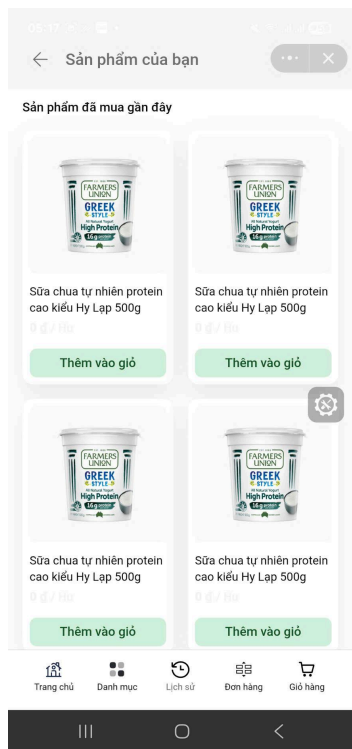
05:17

Sản phẩm của bạn

Sản phẩm đã mua gần đây

FARMERS UNION GREEK STYLE High Protein

Sữa chua tự nhiên protein cao kiểu Hy Lạp 500g

0 đ / Hũ

Thêm vào giỏ

FARMERS UNION GREEK STYLE High Protein

Sữa chua tự nhiên protein cao kiểu Hy Lạp 500g

0 đ / Hũ

Thêm vào giỏ

FARMERS UNION GREEK STYLE High Protein

Sữa chua tự nhiên protein cao kiểu Hy Lạp 500g

0 đ / Hũ

Thêm vào giỏ

FARMERS UNION GREEK STYLE High Protein

Sữa chua tự nhiên protein cao kiểu Hy Lạp 500g

0 đ / Hũ

Thêm vào giỏ

Trang chủ
Danh mục
Lịch sử
Đơn hàng
Giỏ hàng